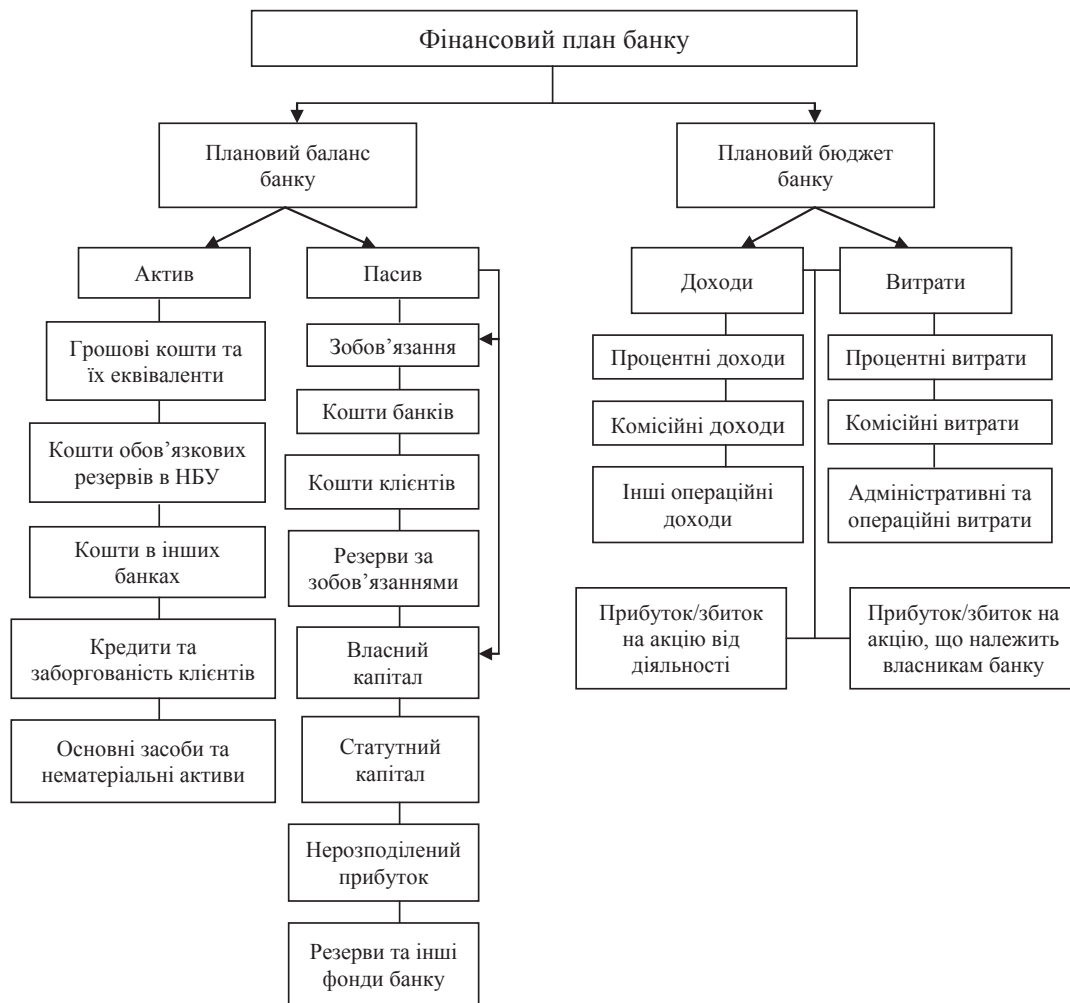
Фінансовий план банку

Плановий баланс банку

Плановий бюджет банку

Актив

Пасив

Доходи

Витрати

Грошові кошти та їх еквіваленти

Кошти обов'язкових резервів в НБУ

Кошти в інших банках

Кредити та заборгованість клієнтів

Основні засоби та нематеріальні активи

Зобов'язання

Кошти банків

Кошти клієнтів

Резерви за зобов'язаннями

Власний капітал

Статутний капітал

Нерозподілений прибуток

Резерви та інші фонди банку

Процентні доходи

Комісійні доходи

Інші операційні доходи

Процентні витрати

Комісійні витрати

Адміністративні та операційні витрати

Прибуток/збиток на акцію від діяльності

Прибуток/збиток на акцію, що належить власникам банку